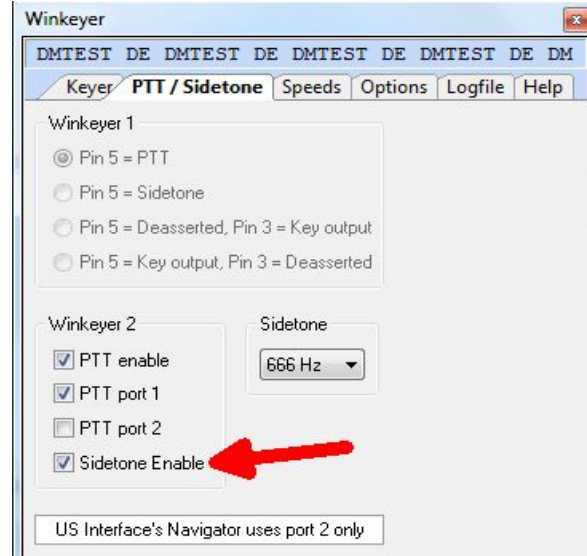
Winkeyer

DMTEST DE DMTEST DE DMTEST DE DMTEST DE DM

Keyer | PTT / Sidetone | Speeds | Options | Logfile | Help

Winkeyer 1

Pin 5 = PTT

Pin 5 = Sidetone

Pin 5 = Deasserted, Pin 3 = Key output

Pin 5 = Key output, Pin 3 = Deasserted

Winkeyer 2

PTT enable

PTT port 1

PTT port 2

Sidetone Enable

Sidetone

666 Hz

US Interface's Navigator uses port 2 only